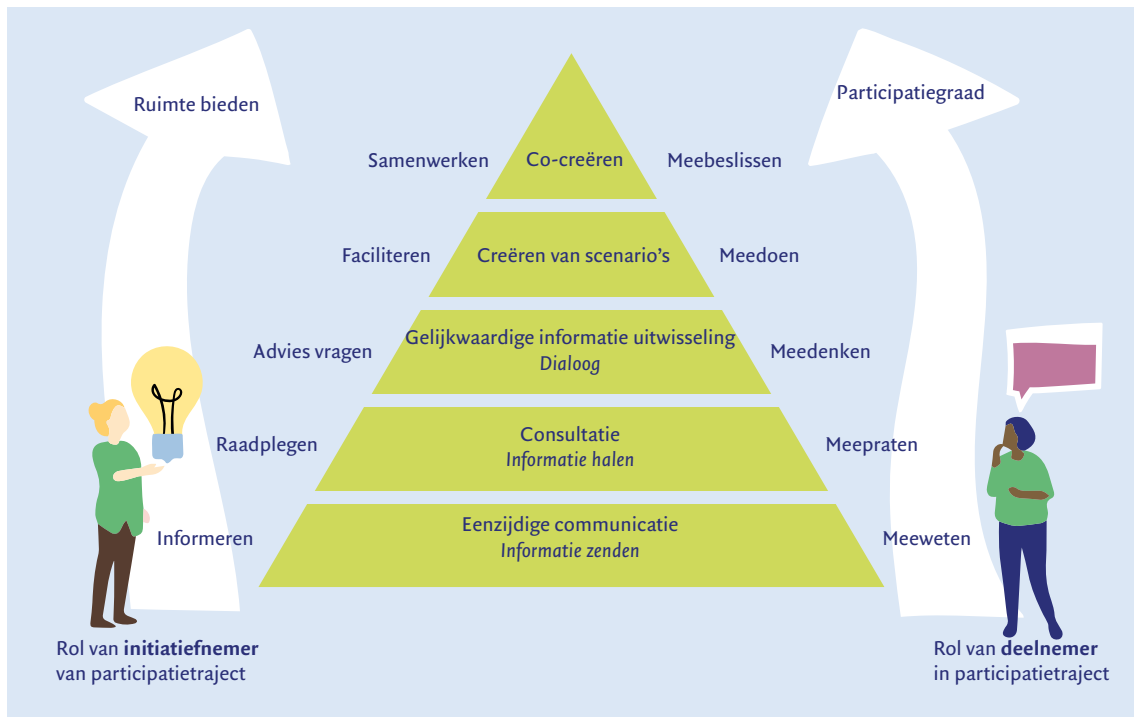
Ruimte bieden

Participatiegraad

Samenwerken

Co-creëren

Meebeslissen

Faciliteren

Creëren van scenario's

Meedoen

Advies vragen

Gelijkwaardige informatie uitwisseling
*Dialoog*

Meedenken

Raadplegen

Consultatie
*Informatie halen*

Meepraten

Informeren

Eenzijdige communicatie
*Informatie zenden*

Meeweten

Rol van **initiatiefnemer** van participatietraject

Rol van **deelnemer** in participatietraject